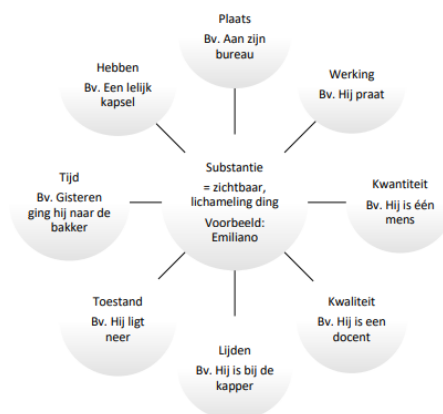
Plaats
Bv. Aan zijn bureau

Hebben
Bv. Een lelijk kapsel

Werking
Bv. Hij praat

Tijd
Bv. Gisteren ging hij naar de bakker

Substantie
= zichtbaar, lichameling ding
Voorbeeld: Emiliano

Kwantiteit
Bv. Hij is één mens

Toestand
Bv. Hij ligt neer

Kwaliteit
Bv. Hij is een docent

Lijden
Bv. Hij is bij de kapper